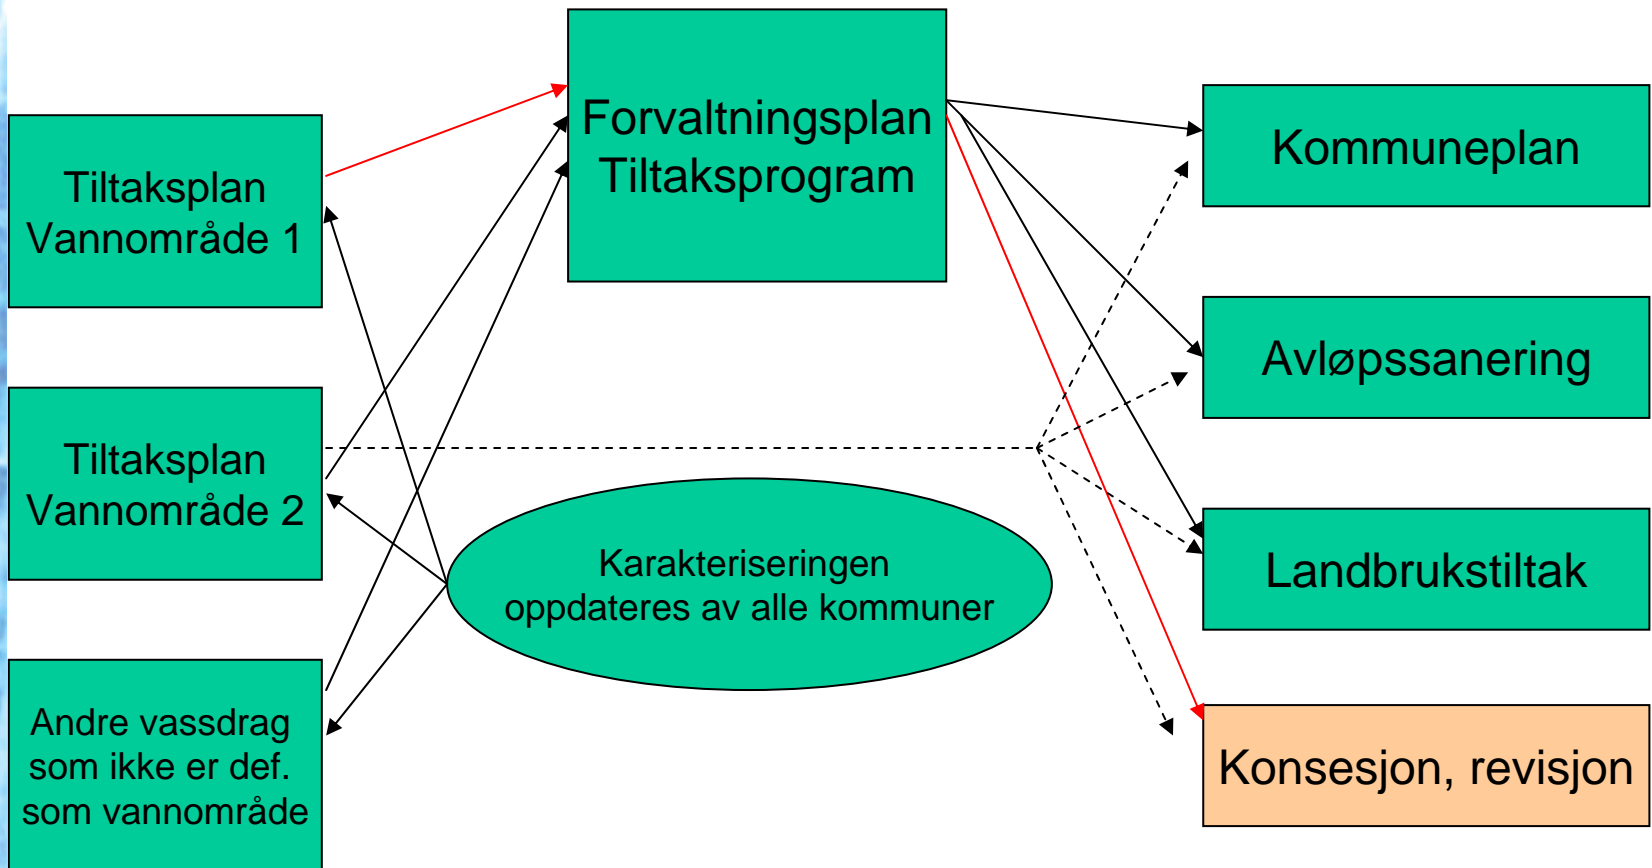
Forvaltningsplan
Tiltaksprogram

Tiltaksplan
Vannområde 1

Tiltaksplan
Vannområde 2

Andre vassdrag
som ikke er def.
som vannområde

Karakteriseringen
oppdateres av alle kommuner

Kommuneplan

Avløpssanering

Landbrukstiltak

Konsesjon, revisjon